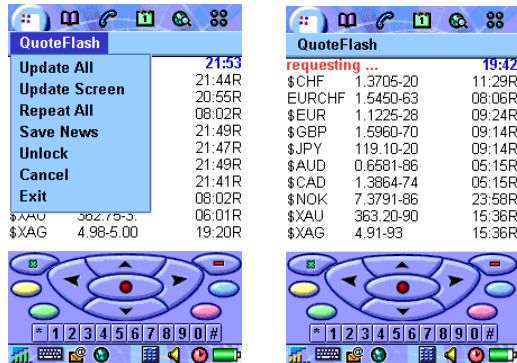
QuoteFlash
Update All
Update Screen
Repeat All
Save News
Unlock
Cancel
Exit

21:53
21:44R
20:55R
08:02R
21:49R
21:47R
21:49R
21:41R
08:02R
$XAU 362.75-3. 06:01R
$XAG 4.98-5.00 19:20R

* 1 2 3 4 5 6 7 8 9 0 #

QuoteFlash

| requesting ... | | 19:42 |
|---|---|---|
| $CHF | 1.3705-20 | 11:29R |
| EURCHF | 1.5450-63 | 08:06R |
| $EUR | 1.1225-28 | 09:24R |
| $GBP | 1.5960-70 | 09:14R |
| $JPY | 119.10-20 | 09:14R |
| $AUD | 0.6581-86 | 05:15R |
| $CAD | 1.3864-74 | 05:15R |
| $NOK | 7.3791-86 | 23:58R |
| $XAU | 363.20-90 | 15:36R |
| $XAG | 4.91-93 | 15:36R |

* 1 2 3 4 5 6 7 8 9 0 #